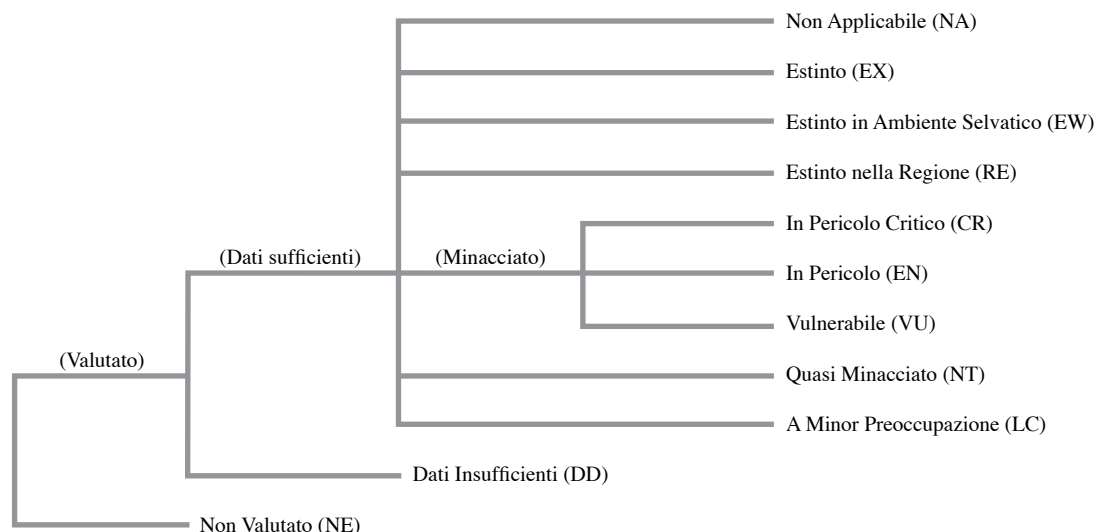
Non Applicabile (NA)

Estinto (EX)

Estinto in Ambiente Selvatico (EW)

Estinto nella Regione (RE)

In Pericolo Critico (CR)

(Dati sufficienti)

(Minacciato)

In Pericolo (EN)

Vulnerabile (VU)

(Valutato)

Quasi Minacciato (NT)

A Minor Preoccupazione (LC)

Dati Insufficienti (DD)

Non Valutato (NE)